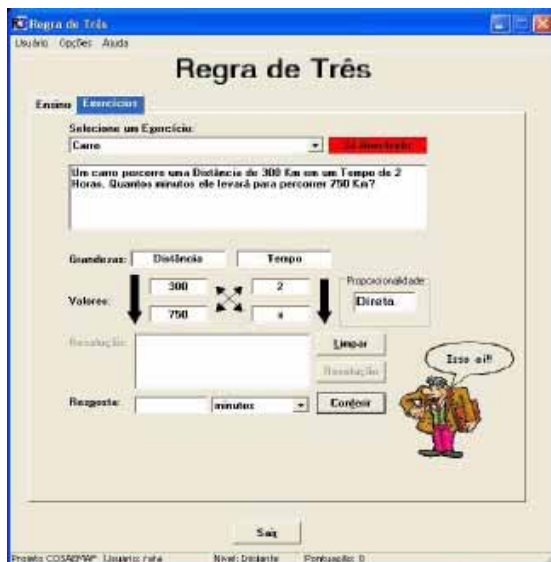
Regra de Três
Usuário Opções Ajuda

Regra de Três

Ensino Exercícios

Selecione um Exercício:
Carro
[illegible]

Um carro percorre uma Distância de 300 Km em um Tempo de 2 Horas. Quantos minutos ele levará para percorrer 750 Km?

Grandezas: Distância Tempo

Valores: 300 2
750 x

Proporcionalidade
Direta

Resolução:
Limpar
Resolução

Resposta: minutos Corrigir

Isso aí!!

Sair

Projeto COSAMPAP Usuário: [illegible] Nível: Discente Pontuação: 0